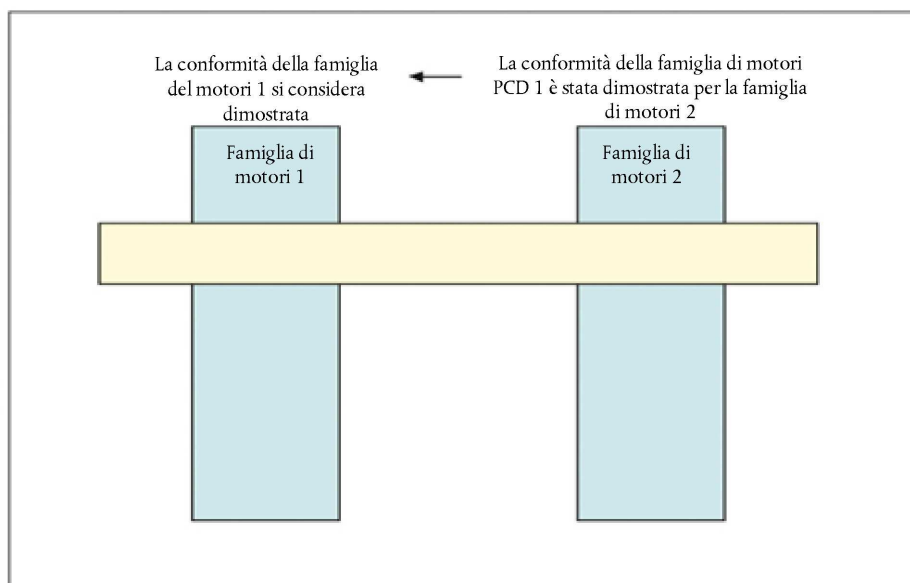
La conformità della famiglia del motori 1 si considera dimostrata

La conformità della famiglia di motori PCD 1 è stata dimostrata per la famiglia di motori 2

Famiglia di motori 1

Famiglia di motori 2